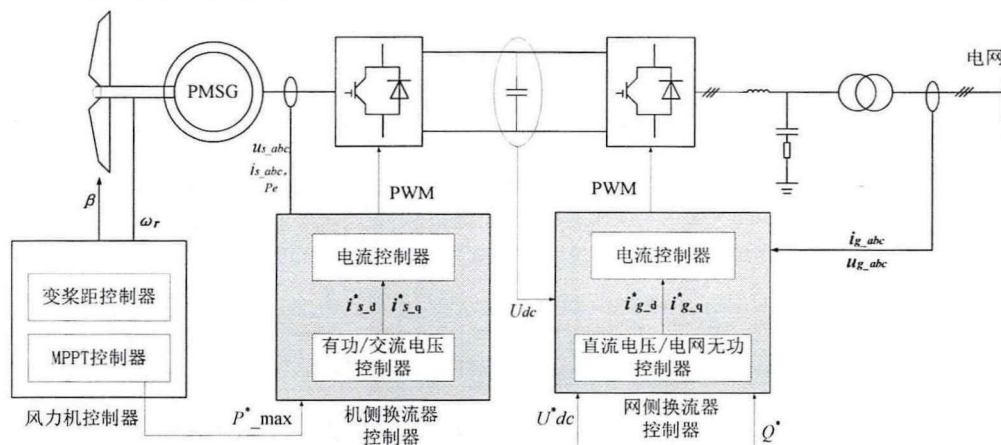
电网

PMSG

$u_{s\_abc}$
$i_{s\_abc}$,
$P_e$

PWM

PWM

$\beta$

$\omega_r$

变桨距控制器

MPPT控制器

风力机控制器

电流控制器

$i^*_{s\_d}$ $i^*_{s\_q}$

有功/交流电压控制器

机侧换流器控制器

$P^*\_max$

$U_{dc}$

电流控制器

$i^*_{g\_d}$ $i^*_{g\_q}$

直流电压/电网无功控制器

网侧换流器控制器

$U^*dc$

$Q^*$

$i_{g\_abc}$
$u_{g\_abc}$